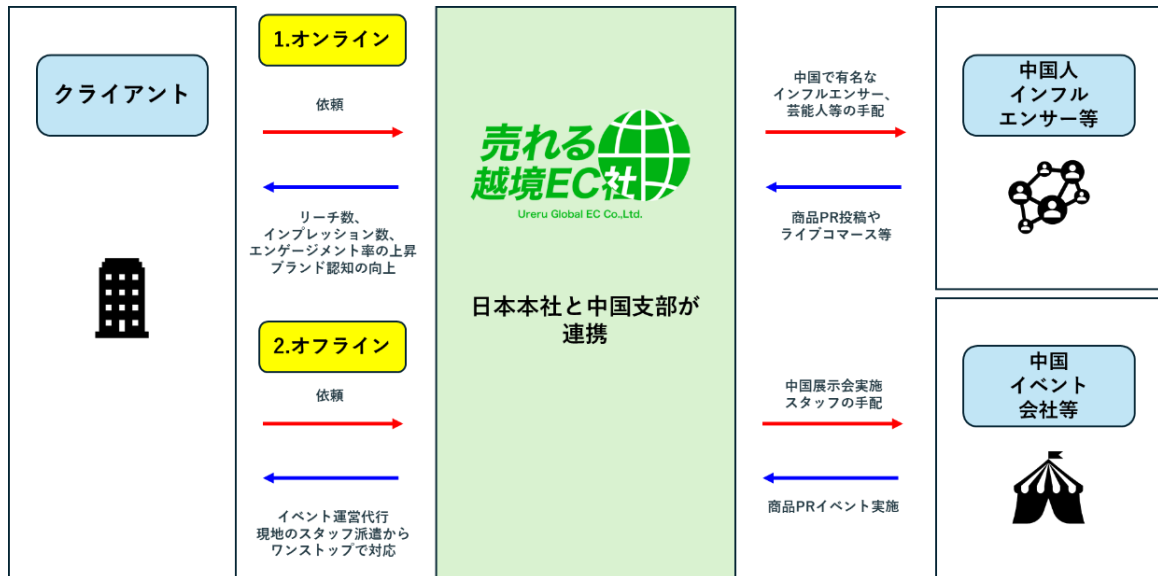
クライアント

1.オンライン

依頼

リーチ数、
インプレッション数、
エンゲージメント率の上昇
ブランド認知の向上

2.オフライン

依頼

イベント運営代行
現地のスタッフ派遣から
ワンストップで対応

売れる越境EC社
Ureru Global EC Co.,Ltd.

日本本社と中国支部が連携

中国で有名な
インフルエンサー、
芸能人等の手配

商品PR投稿や
ライブコマース等

中国展示会実施
スタッフの手配

商品PRイベント実施

中国人
インフル
エンサー等

中国
イベント
会社等